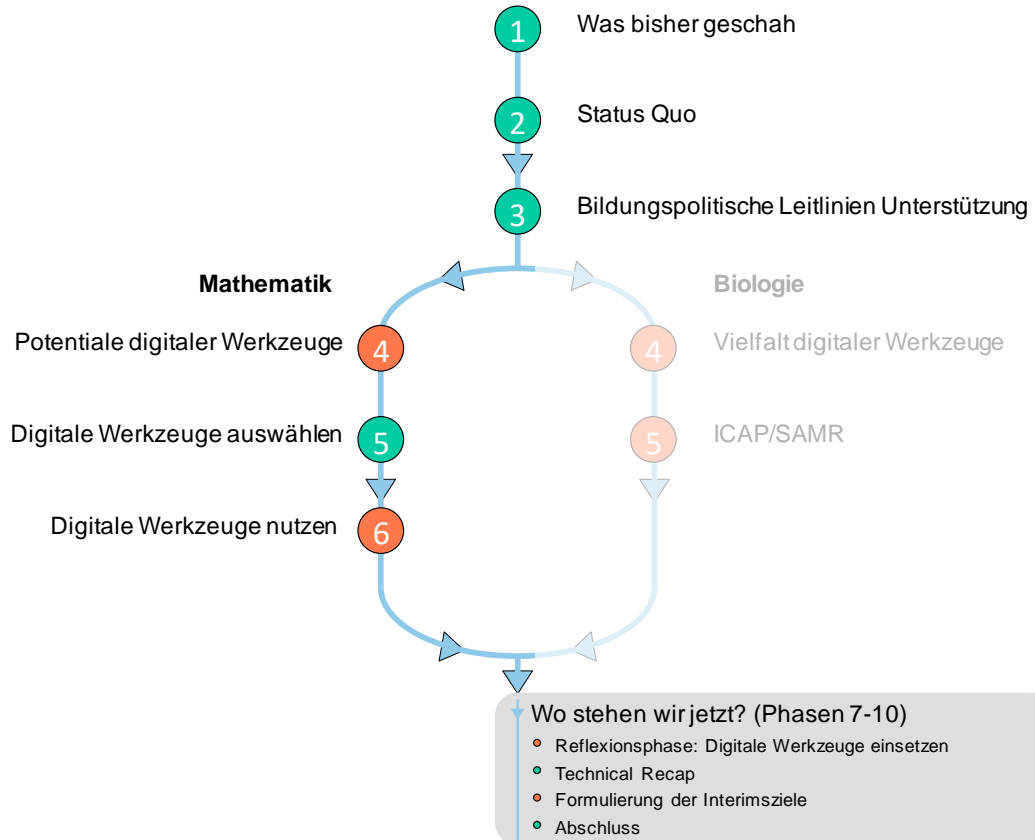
1 Was bisher geschah

2 Status Quo

3 Bildungspolitische Leitlinien Unterstützung

Mathematik

Biologie

Potentiale digitaler Werkzeuge 4

4 Vielfalt digitaler Werkzeuge

Digitale Werkzeuge auswählen 5

5 ICAP/SAMR

Digitale Werkzeuge nutzen 6

Wo stehen wir jetzt? (Phasen 7-10)
- Reflexionsphase: Digitale Werkzeuge einsetzen
- Technical Recap
- Formulierung der Interimsziele
- Abschluss